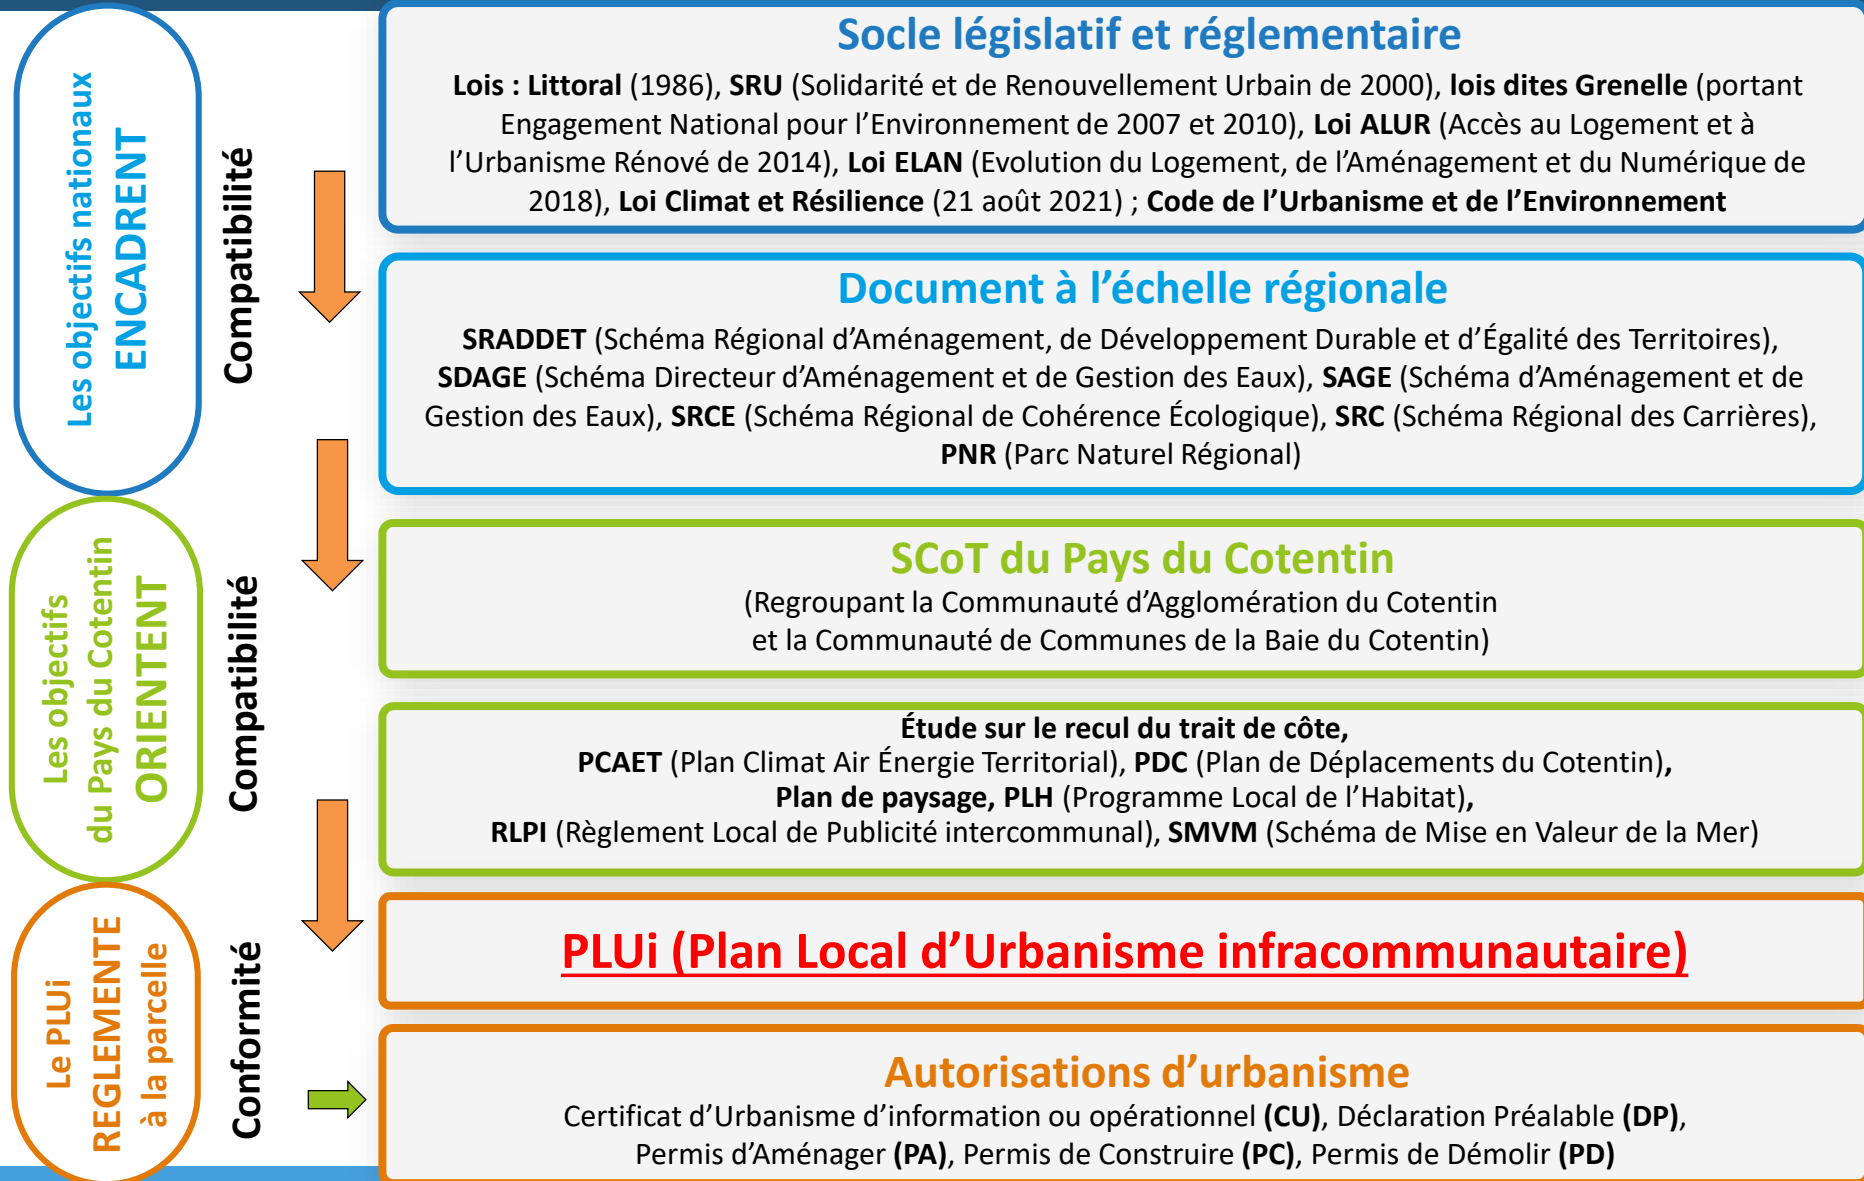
Les objectifs nationaux ENCADRENT

Compatibilité

Socle législatif et réglementaire

Lois : Littoral (1986), SRU (Solidarité et de Renouvellement Urbain de 2000), lois dites Grenelle (portant Engagement National pour l'Environnement de 2007 et 2010), Loi ALUR (Accès au Logement et à l'Urbanisme Rénové de 2014), Loi ELAN (Evolution du Logement, de l'Aménagement et du Numérique de 2018), Loi Climat et Résilience (21 août 2021) ; Code de l'Urbanisme et de l'Environnement

Document à l'échelle régionale

SRADDET (Schéma Régional d'Aménagement, de Développement Durable et d'Égalité des Territoires), SDAGE (Schéma Directeur d'Aménagement et de Gestion des Eaux), SAGE (Schéma d'Aménagement et de Gestion des Eaux), SRCE (Schéma Régional de Cohérence Écologique), SRC (Schéma Régional des Carrières), PNR (Parc Naturel Régional)

Les objectifs du Pays du Cotentin ORIENTENT

Compatibilité

SCoT du Pays du Cotentin

(Regroupant la Communauté d'Agglomération du Cotentin et la Communauté de Communes de la Baie du Cotentin)

Étude sur le recul du trait de côte,
PCAET (Plan Climat Air Énergie Territorial), PDC (Plan de Déplacements du Cotentin),
Plan de paysage, PLH (Programme Local de l'Habitat),
RLPI (Règlement Local de Publicité intercommunal), SMVM (Schéma de Mise en Valeur de la Mer)

Le PLUi REGLEMENTE à la parcelle

Conformité

PLUi (Plan Local d'Urbanisme infracommunautaire)

Autorisations d'urbanisme

Certificat d'Urbanisme d'information ou opérationnel (CU), Déclaration Préalable (DP), Permis d'Aménager (PA), Permis de Construire (PC), Permis de Démolir (PD)